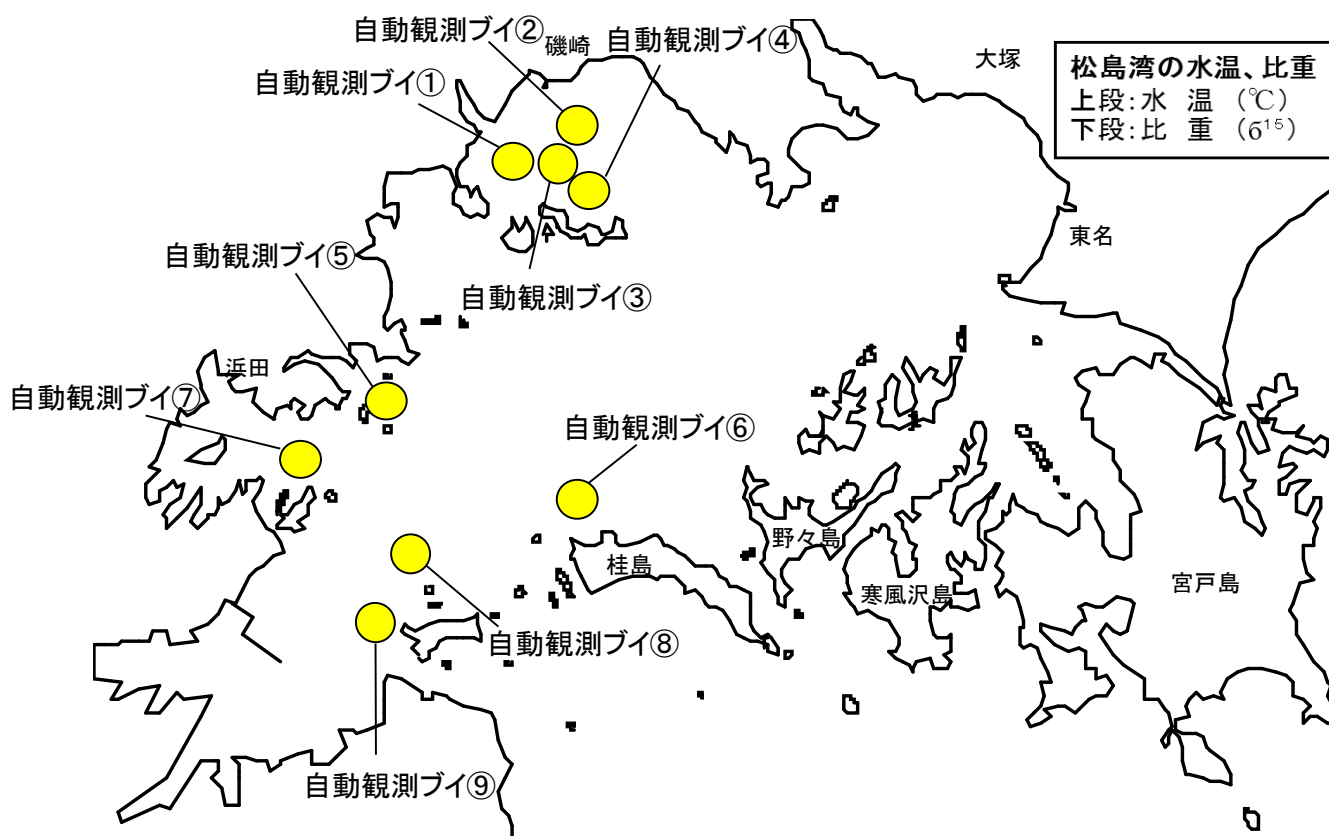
自動観測ブイ②
磯崎
自動観測ブイ④
大塚
松島湾の水温、比重
上段:水 温 (℃)
下段:比 重 ($\sigma^{15}$)
自動観測ブイ①
東名
自動観測ブイ⑤
自動観測ブイ③
浜田
自動観測ブイ⑦
自動観測ブイ⑥
野々島
桂島
寒風沢島
宮戸島
自動観測ブイ⑧
自動観測ブイ⑨